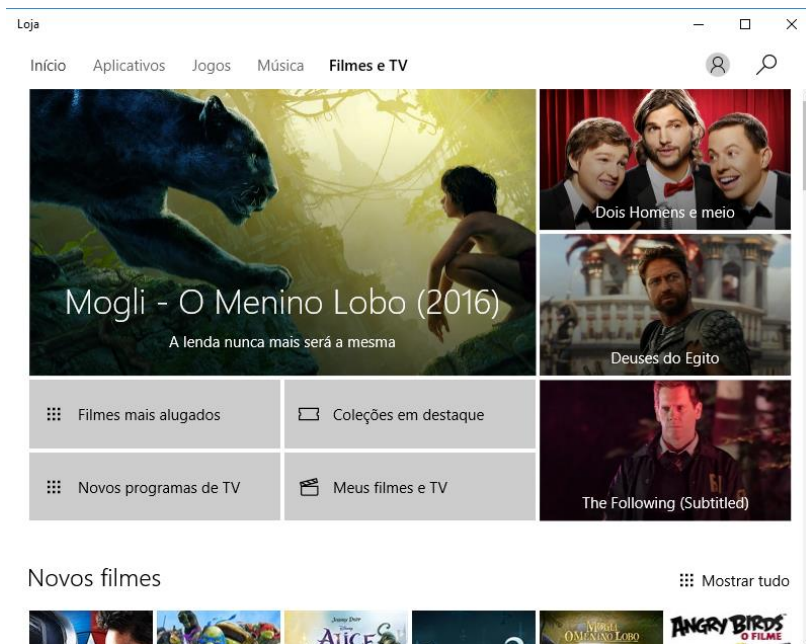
Loja

Início Aplicativos Jogos Música Filmes e TV

Mogli - O Menino Lobo (2016)

A lenda nunca mais será a mesma

Dois Homens e meio

Deuses do Egito

Filmes mais alugados

Coleções em destaque

Novos programas de TV

Meus filmes e TV

The Following (Subtitled)

Novos filmes

Mostrar tudo

ALICE

MOGLI O MENINO LOBO

ANGRY BIRDS O FILME